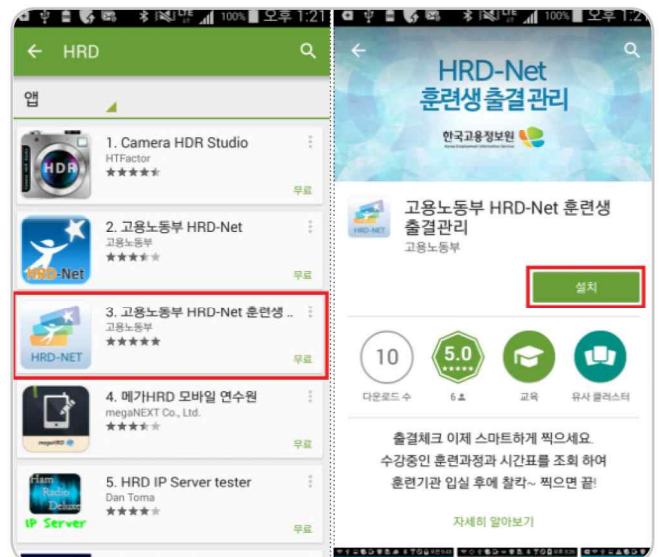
100% 오후 1:21
HRD
앱
1. Camera HDR Studio
HTFactor
무료
HDR
2. 고용노동부 HRD-Net
고용노동부
무료
HRD-Net
3. 고용노동부 HRD-Net 훈련생 ..
고용노동부
무료
HRD-NET
4. 메가HRD 모바일 연수원
megaNEXT Co., Ltd.
무료
megaHRD
5. HRD IP Server tester
Dan Toma
무료
Ham Radio Deluxe
IP Server

100% 오후 1:2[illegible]
HRD-Net
훈련생 출결관리
한국고용정보원
고용노동부 HRD-Net 훈련생 출결관리
고용노동부
HRD-NET
설치
10
다운로드 수
5.0
6
교육
유사 콘텐츠
출결체크 이제 스마트하게 찍으세요.
수강중인 훈련과정과 시간표를 조회 하여
훈련기관 입실 후에 찰칵~ 찍으면 끝!
자세히 알아보기